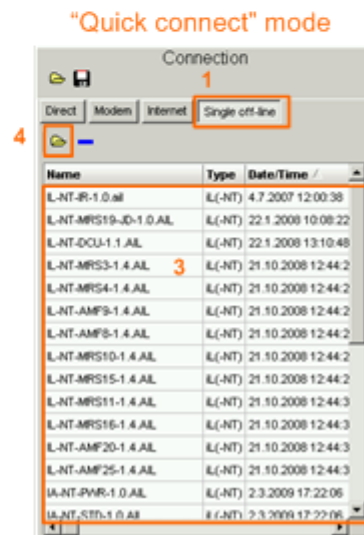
"Quick connect" mode

Connection

1

Direct | Modem | Internet | Single off-line

4

3

| Name | Type | Date/Time |
|---|---|---|
| IL-NT-IR-1.0.ail | iL(-NT) | 4.7.2007 12:00:38 |
| IL-NT-MRS19-JD-1.0.AIL | iL(-NT) | 22.1.2008 10:08:22 |
| IL-NT-DCU-1.1.AIL | iL(-NT) | 22.1.2008 13:10:48 |
| IL-NT-MRS3-1.4.AIL | iL(-NT) | 21.10.2008 12:44:2 |
| IL-NT-MRS4-1.4.AIL | iL(-NT) | 21.10.2008 12:44:2 |
| IL-NT-AMF9-1.4.AIL | iL(-NT) | 21.10.2008 12:44:2 |
| IL-NT-AMF8-1.4.AIL | iL(-NT) | 21.10.2008 12:44:2 |
| IL-NT-MRS10-1.4.AIL | iL(-NT) | 21.10.2008 12:44:2 |
| IL-NT-MRS15-1.4.AIL | iL(-NT) | 21.10.2008 12:44:2 |
| IL-NT-MRS11-1.4.AIL | iL(-NT) | 21.10.2008 12:44:3 |
| IL-NT-MRS16-1.4.AIL | iL(-NT) | 21.10.2008 12:44:3 |
| IL-NT-AMF20-1.4.AIL | iL(-NT) | 21.10.2008 12:44:3 |
| IL-NT-AMF25-1.4.AIL | iL(-NT) | 21.10.2008 12:44:3 |
| IA-NT-PWR-1.0.AIL | iL(-NT) | 2.3.2009 17:22:06 |
| IA-NT-STD-1.0.AIL | iL(-NT) | 2.3.2009 17:22:06 |